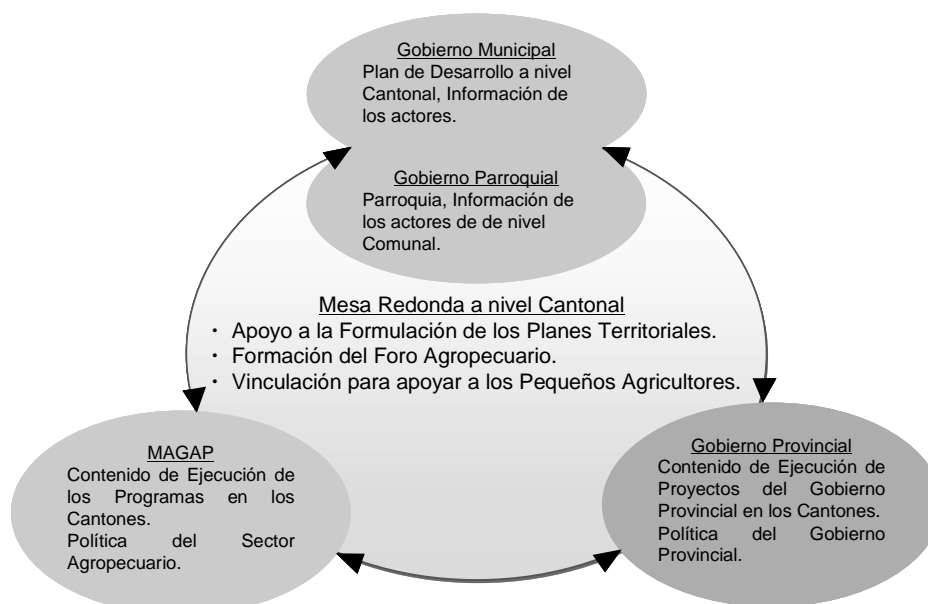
Gobierno Municipal
Plan de Desarrollo a nivel Cantonal, Información de los actores.

Gobierno Parroquial
Parroquia, Información de los actores de de nivel Comunal.

Mesa Redonda a nivel Cantonal
・ Apoyo a la Formulación de los Planes Territoriales.
・ Formación del Foro Agropecuario.
・ Vinculación para apoyar a los Pequeños Agricultores.

MAGAP
Contenido de Ejecución de los Programas en los Cantones.
Política del Sector Agropecuario.

Gobierno Provincial
Contenido de Ejecución de Proyectos del Gobierno Provincial en los Cantones.
Política del Gobierno Provincial.